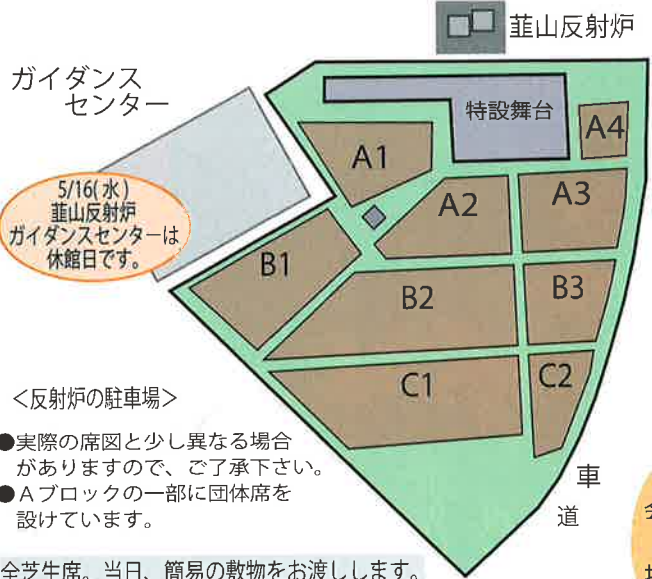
韮山反射炉

ガイダンス
センター

5/16(水)
韮山反射炉
ガイダンスセンターは
休館日です。

特設舞台

A1
A2
A3
A4
B1
B2
B3
C1
C2

<反射炉の駐車場>

●実際の席図と少し異なる場合がありますので、ご了承下さい。
●Aブロックの一部に団体席を設けています。

車
道

全芝生席。当日、簡易の敷物をお渡しします。